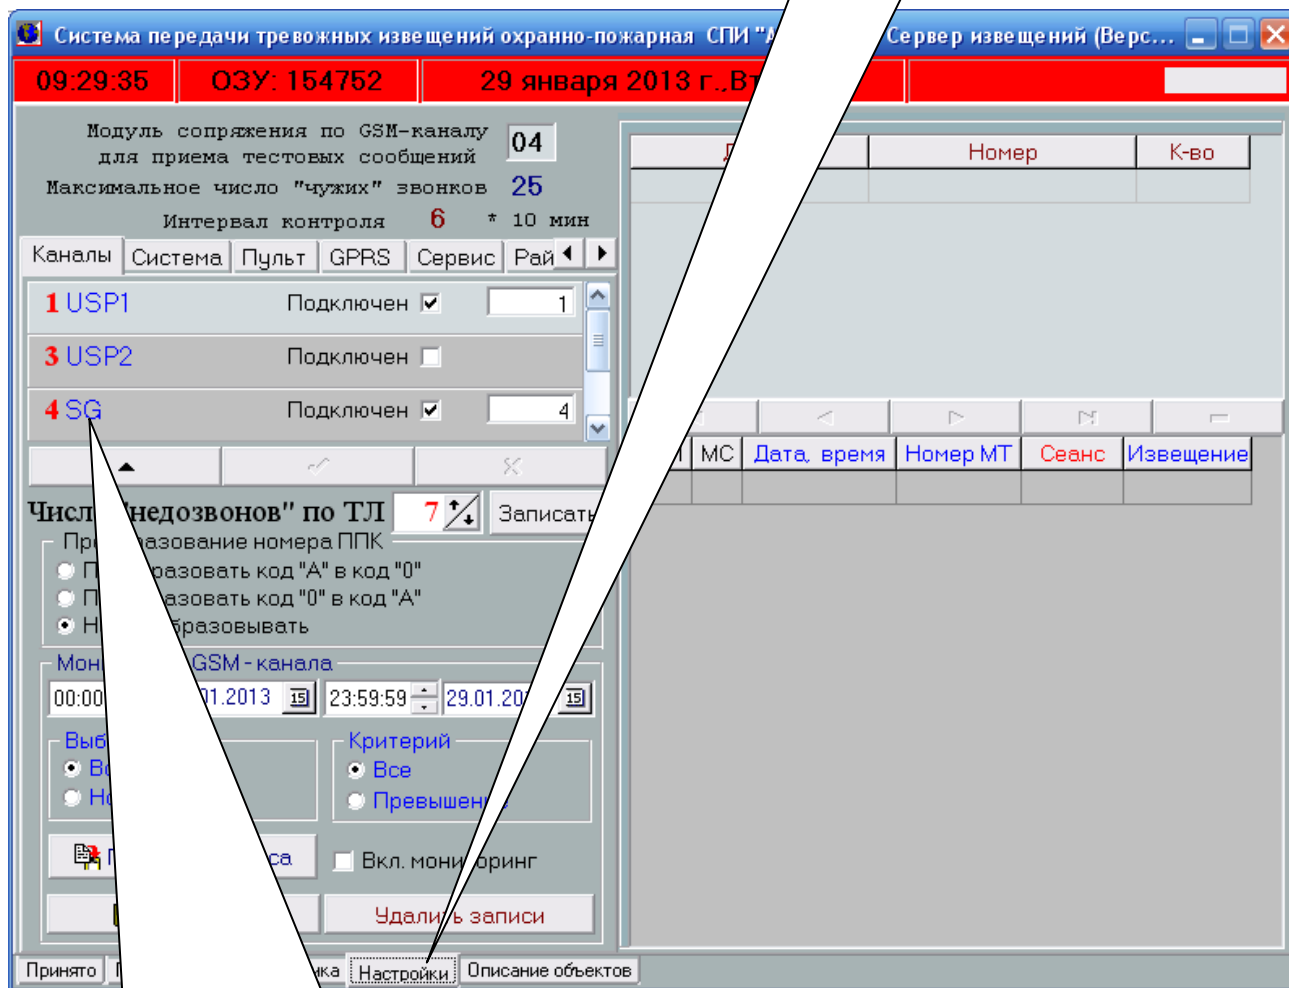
Система передачи тревожных извещений охранно-пожарная СПИ "А Сервер извещений (Верс...

09:29:35 ОЗУ: 154752 29 января 2013 г.,Вт

Модуль сопряжения по GSM-каналу для приема тестовых сообщений 04
Максимальное число "чужих" звонков 25
Интервал контроля 6 * 10 мин

Каналы | Система | Пульт | GPRS | Сервис | Рай

1 USP1 Подключен 1
3 USP2 Подключен
4 SG Подключен 4

Числ недозвонов" по ТЛ 7 Записать
Пр азование номера ППК
П разовать код "А" в код "0"
П азовать код "0" в код "А"
Н бразовывать

Мон GSM - канала
00:00 01.2013 23:59:59 29.01.20

Выб
Во
Не

Критерий
Все
Превышени

Вкл. мони оринг

Удали ь записи

Д | Номер | К-во

| МС | Дата, время | Номер МТ | Сеанс | Извещение

Принято | ка | Настройки | Описание объектов